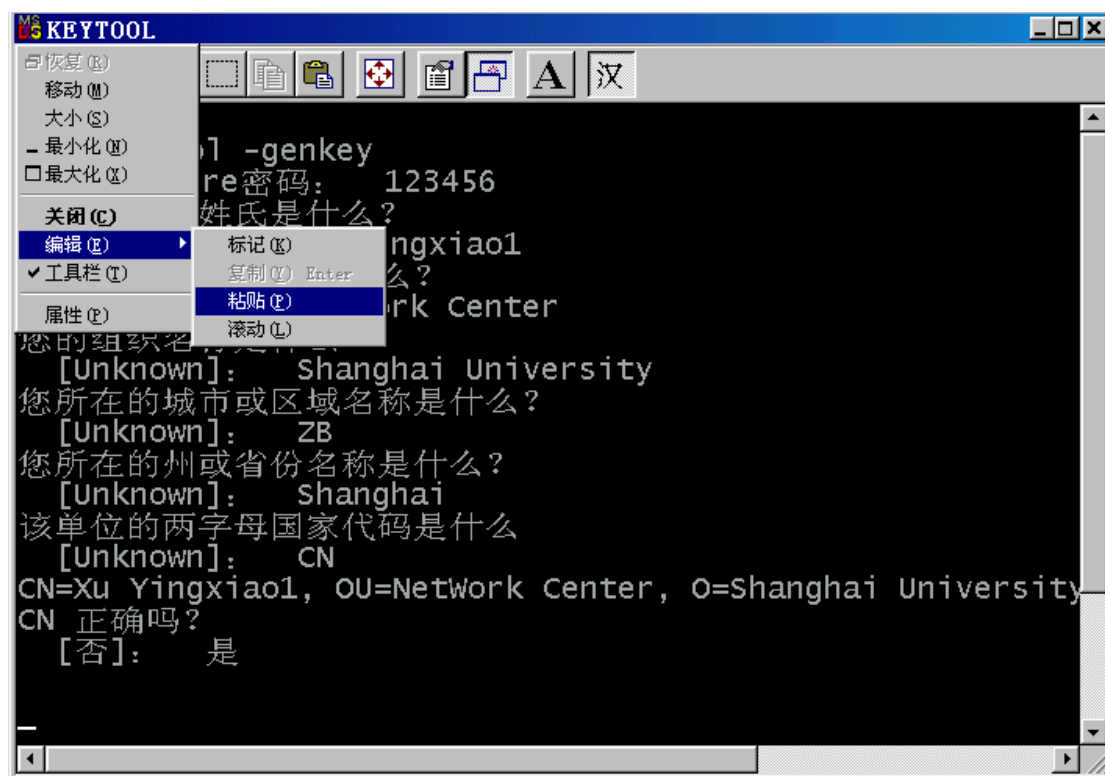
MS DOS KEYTOOL

恢复(R)
移动(M)
大小(S)
最小化(N)
最大化(X)
关闭(C)
编辑(E)
工具栏(T)
属性(P)

标记(K)
复制(Y) Enter
粘贴(P)
滚动(L)

汉

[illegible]l -genkey
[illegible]re密码： 123456
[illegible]姓氏是什么？
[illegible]ngxiao1
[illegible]么？
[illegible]rk Center
您的组织名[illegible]
[Unknown]: Shanghai University
您所在的城市或区域名称是什么？
[Unknown]: ZB
您所在的州或省份名称是什么？
[Unknown]: Shanghai
该单位的两字母国家代码是什么
[Unknown]: CN
CN=Xu Yingxiao1, OU=NetWork Center, O=Shanghai University
CN 正确吗？
[否]: 是